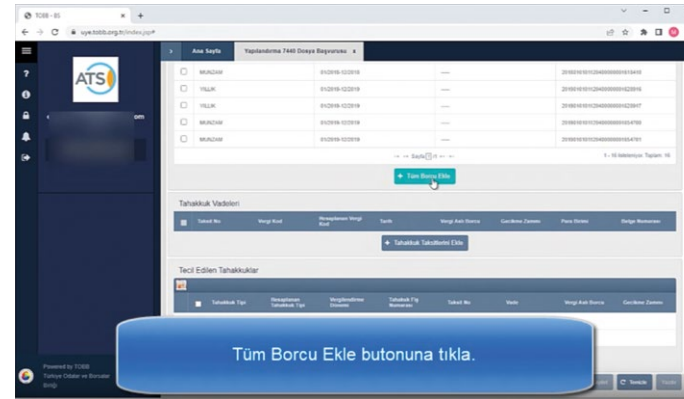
TOBB - ES
uye.tobb.org.tr/index.jsp#

ATS

Ana Sayfa | Yapılandırma 7440 Dosya Başvurusu

| | MUNZAM | 01/2018-12/2018 | ---- | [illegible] |
|---|---|---|---|---|
| | YILLIK | 01/2018-12/2018 | ---- | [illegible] |
| | YILLIK | 01/2018-12/2018 | ---- | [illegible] |
| | MUNZAM | 01/2018-12/2018 | ---- | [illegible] |
| | MUNZAM | 01/2018-12/2018 | ---- | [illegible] |

Sayfa 1
1 - 10 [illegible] Toplam: 16

+ Tüm Borcu Ekle

Tahakkuk Vadeleri

| Taksit No | Vergi Kod | Hesaplanan Vergi Kod | Tarih | Vergi Aslı Borcu | Gecikme Zammı | Para Birimi | Belge Numarası |
|---|---|---|---|---|---|---|---|

+ Tahakkuk Taksitlerini Ekle

Tecil Edilen Tahakkuklar

| Tahakkuk Tipi | Hesaplanan Tahakkuk Tipi | Vergilendirme Dönemi | Tahakkuk Fiş Numarası | Taksit No | Vade | Vergi Aslı Borcu | Gecikme Zammı |
|---|---|---|---|---|---|---|---|

Powered by TOBB
Türkiye Odalar ve Borsalar Birliği

Tüm Borcu Ekle butonuna tıkla.

Temizle